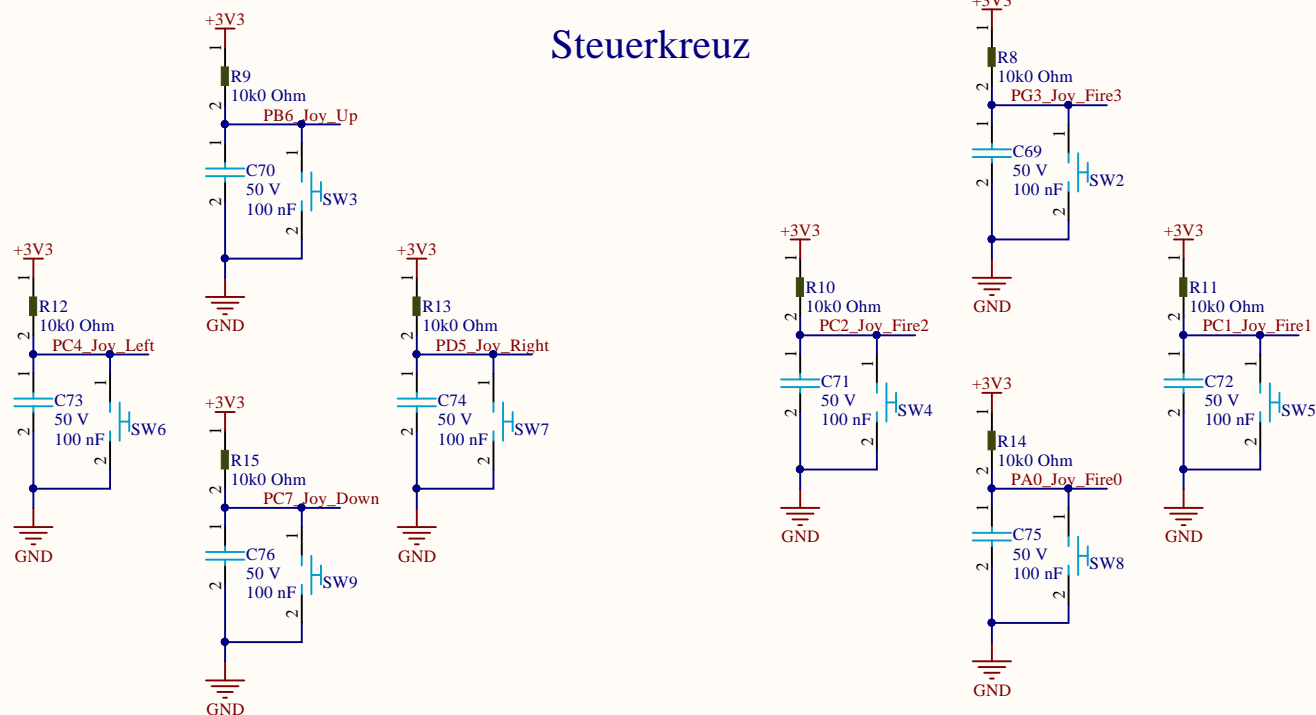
Steuerkreuz

+3V3
1
R9
10k0 Ohm
2
PB6_Joy_Up
1
C70
50 V
100 nF
2
SW3
2
GND

+3V3
1
R8
10k0 Ohm
2
PG3_Joy_Fire3
1
C69
50 V
100 nF
2
SW2
2
GND

+3V3
1
R12
10k0 Ohm
2
PC4_Joy_Left
1
C73
50 V
100 nF
2
SW6
2
GND

+3V3
1
R13
10k0 Ohm
2
PD5_Joy_Right
1
C74
50 V
100 nF
2
SW7
2
GND

+3V3
1
R15
10k0 Ohm
2
PC7_Joy_Down
1
C76
50 V
100 nF
2
SW9
2
GND

+3V3
1
R10
10k0 Ohm
2
PC2_Joy_Fire2
1
C71
50 V
100 nF
2
SW4
2
GND

+3V3
1
R14
10k0 Ohm
2
PA0_Joy_Fire0
1
C75
50 V
100 nF
2
SW8
2
GND

+3V3
1
R11
10k0 Ohm
2
PC1_Joy_Fire1
1
C72
50 V
100 nF
2
SW5
2
GND